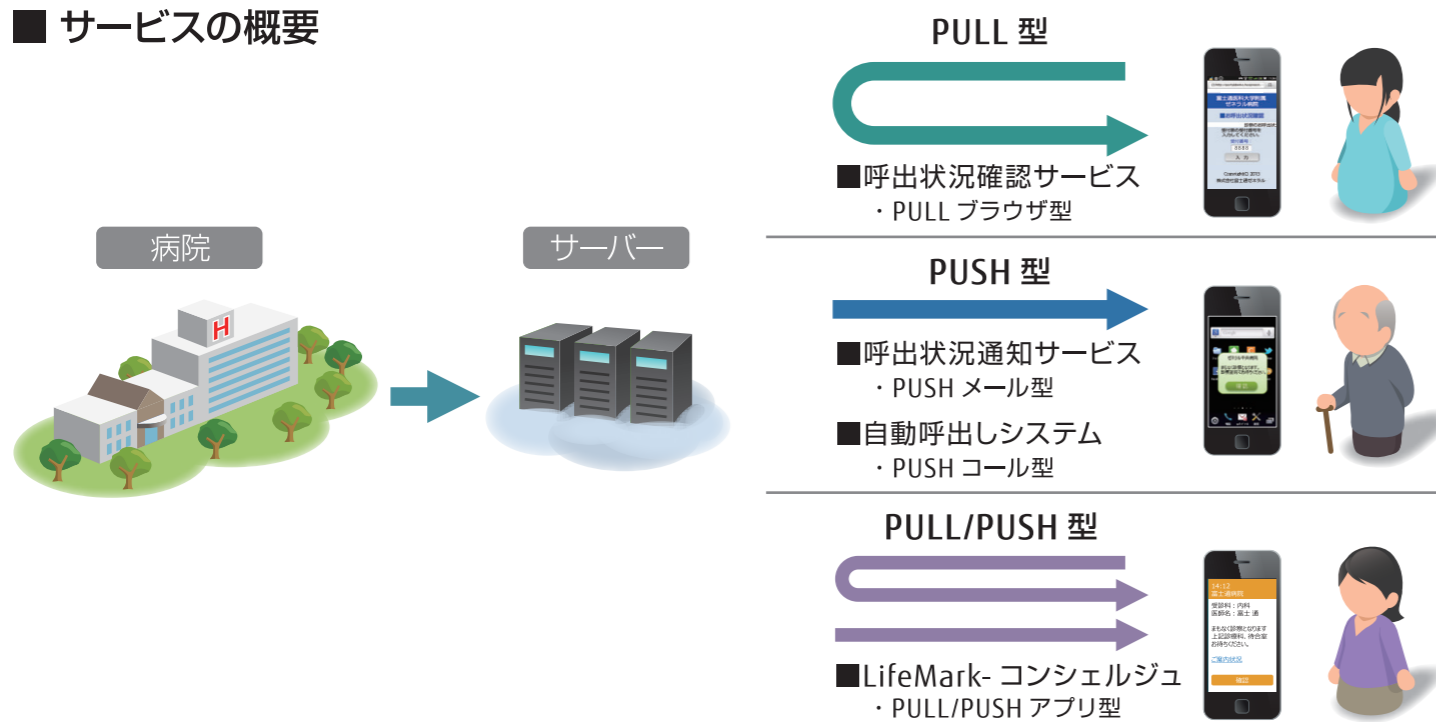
■ サービスの概要

病院

H

サーバー

PULL 型

■呼出状況確認サービス
・PULL ブラウザ型

PUSH 型

■呼出状況通知サービス
・PUSH メール型

■自動呼出しシステム
・PUSH コール型

PULL/PUSH 型

■LifeMark- コンシェルジュ
・PULL/PUSH アプリ型